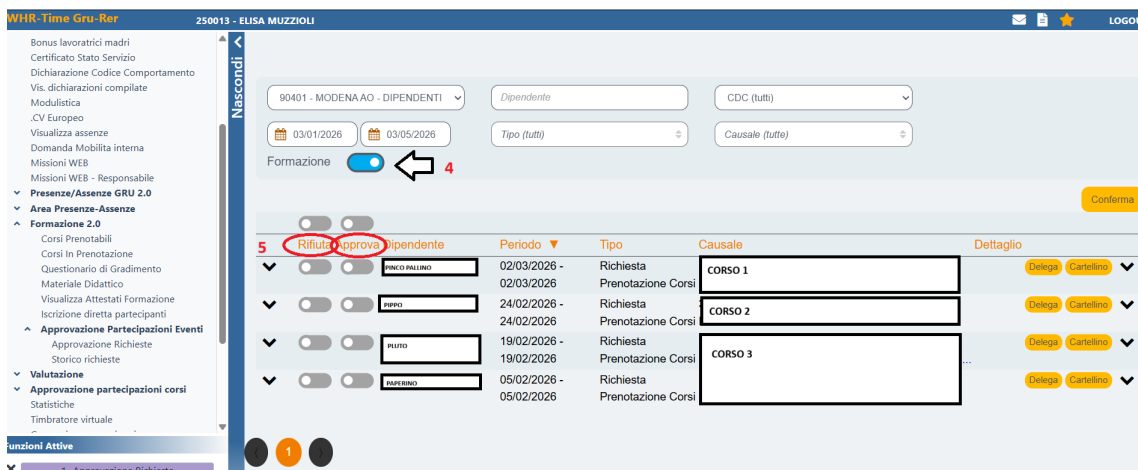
WHR-Time Gru-Rer 250013 - ELISA MUZZIOLI LOGOU

Bonus lavoratrici madri
Certificato Stato Servizio
Dichiarazione Codice Comportamento
Vis. dichiarazioni compilate
Modulistica
.CV Europeo
Visualizza assenze
Domanda Mobilita interna
Missioni WEB
Missioni WEB - Responsabile
Presenze/Assenze GRU 2.0
Area Presenze-Assenze
Formazione 2.0
Corsi Prenotabili
Corsi In Prenotazione
Questionario di Gradimento
Materiale Didattico
Visualizza Attestati Formazione
Iscrizione diretta partecipanti
Approvazione Partecipazioni Eventi
Approvazione Richieste
Storico richieste
Valutazione
Approvazione partecipazioni corsi
Statistiche
Timbratore virtuale
Funzioni Attive

Nascondi

90401 - MODENA AO - DIPENDENTI
Dipendente
CDC (tutti)
03/01/2026
03/05/2026
Tipo (tutti)
Causale (tutte)
Formazione
4
Conferma

5
| Rifiuta | Approva | Dipendente | Periodo ▼ | Tipo | Causale | Dettaglio |
|---|---|---|---|---|---|---|
| | | PINCO PALLINO | 02/03/2026 - 02/03/2026 | Richiesta Prenotazione Corsi | CORSO 1 | Delega Cartellino |
| | | PIPPO | 24/02/2026 - 24/02/2026 | Richiesta Prenotazione Corsi | CORSO 2 | Delega Cartellino |
| | | PLUTO | 19/02/2026 - 19/02/2026 | Richiesta Prenotazione Corsi | CORSO 3 | Delega Cartellino |
| | | PAPERINO | 05/02/2026 - 05/02/2026 | Richiesta Prenotazione Corsi | | Delega Cartellino |

1